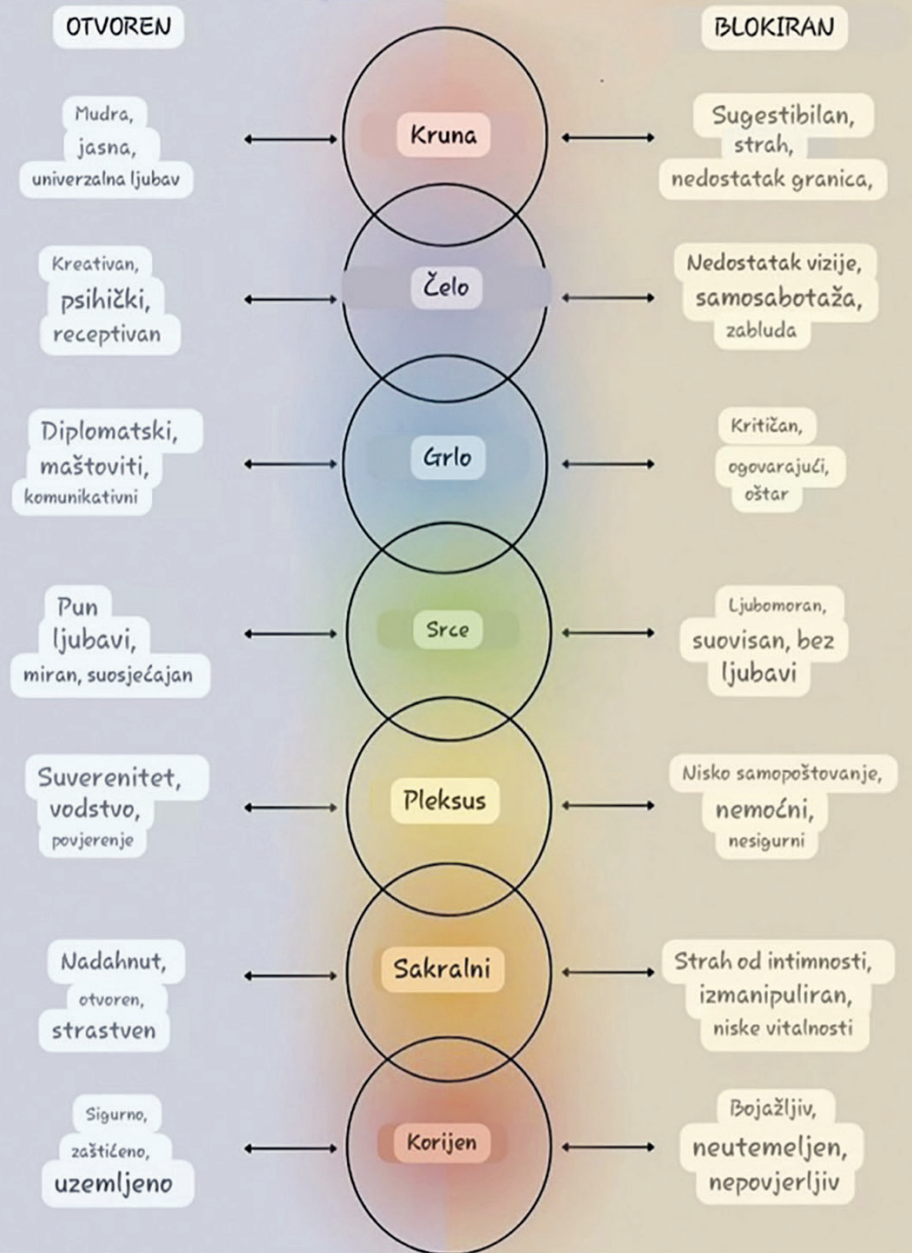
OTVOREN

BLOKIRAN

Mudra, jasna, univerzalna ljubav

Kruna

Sugestibilan, strah, nedostatak granica,

Kreativan, psihički, receptivan

Čelo

Nedostatak vizije, samosabotaža, zabluda

Diplomatski, maštoviti, komunikativni

Grlo

Kritičan, ogovarajući, oštar

Pun ljubavi, miran, suosjećajan

Srce

Ljubomoran, suovisan, bez ljubavi

Suverenitet, vodstvo, povjerenje

Pleksus

Nisko samopoštovanje, nemoćni, nesigurni

Nadahnut, otvoren, strastven

Sakralni

Strah od intimnosti, izmanipuliran, niske vitalnosti

Sigurno, zaštićeno, uzemljeno

Korijen

Bojažljiv, neutemeljen, nepovjerljiv